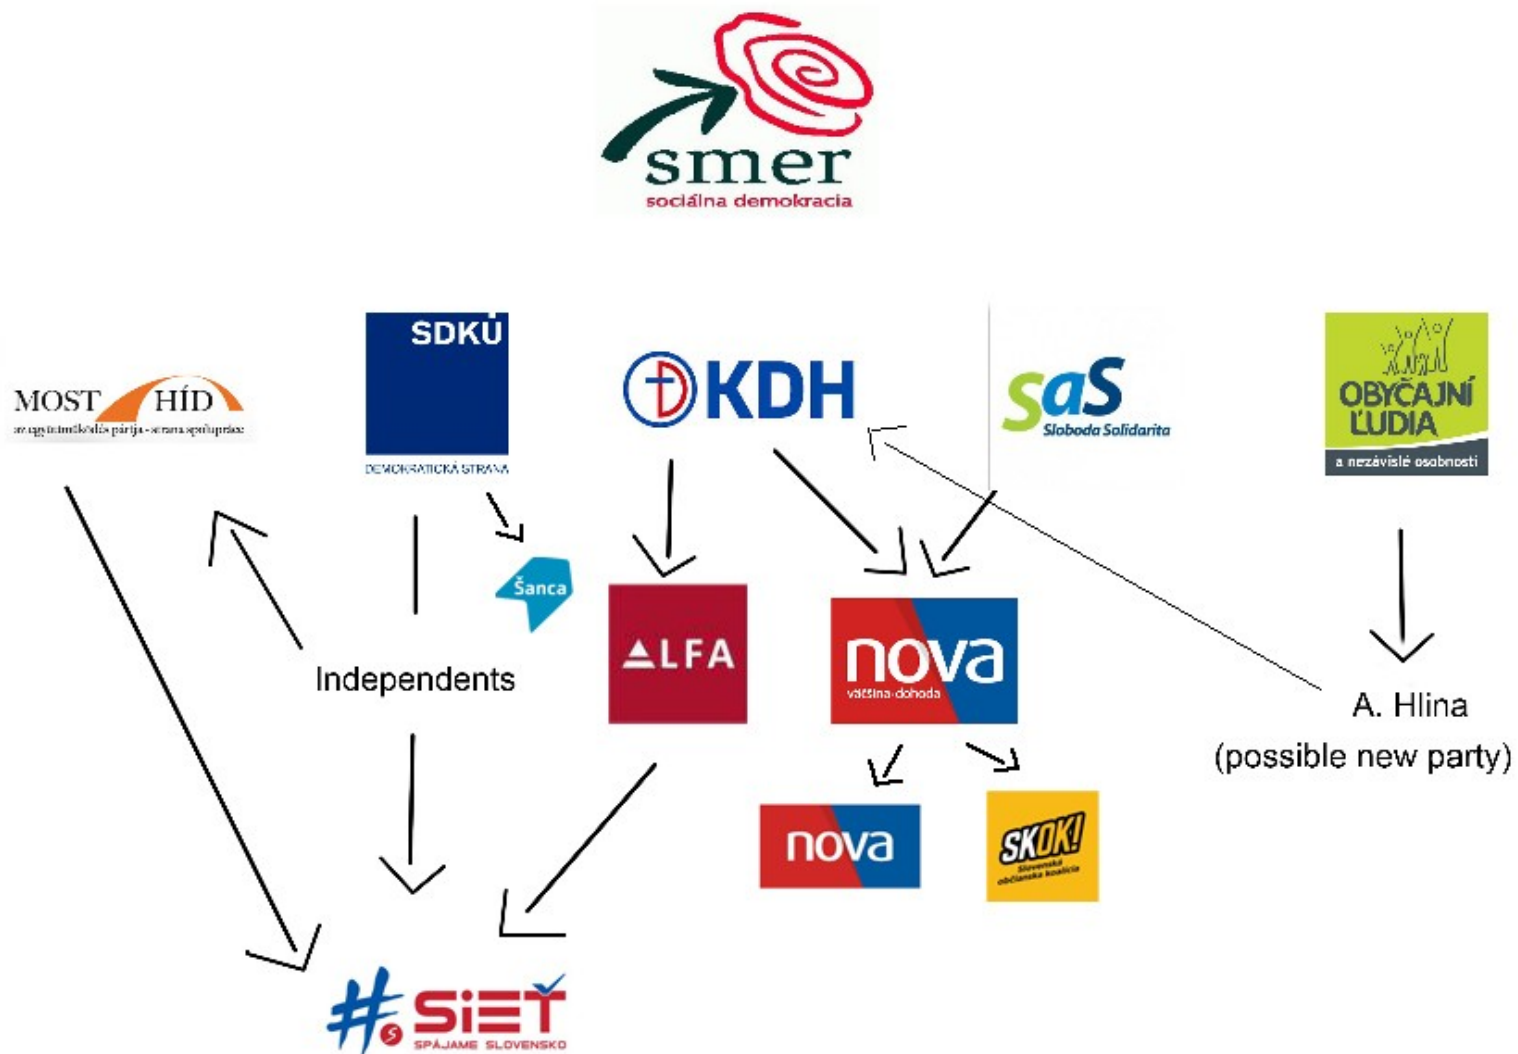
smer
sociálna demokracia

MOST HÍD
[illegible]

SDKÚ
DEMOKRATICKÁ STRANA

KDH

SaS
Sloboda Solidarita

OBYČAJNÍ ĽUDIA
a nezávislé osobnosti

Šanca

ALFA

nova
väčšina·dohoda

Independents

A. Hlina
(possible new party)

nova

SKOK!
Slovenská občianska koalícia

#SIEŤ
SPÁJAME SLOVENSKO